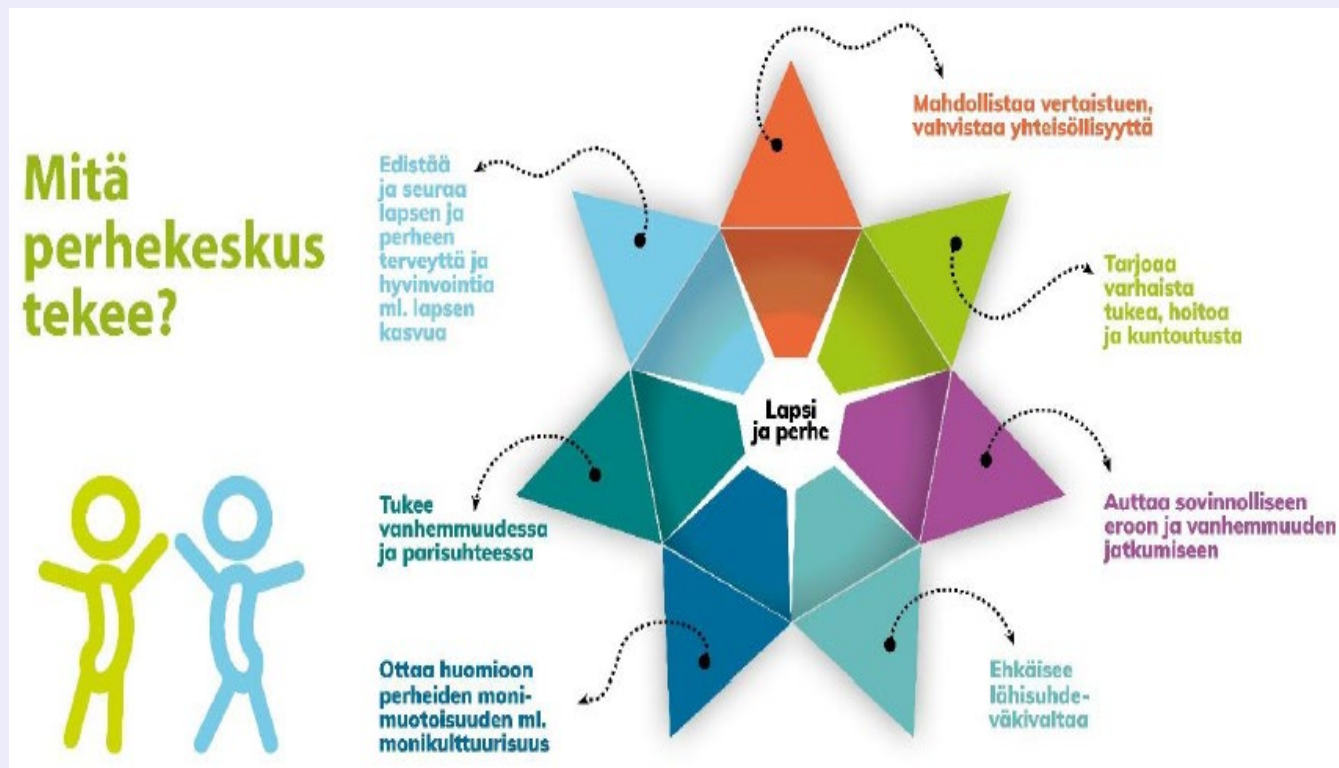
Mitä perhekeskus tekee?

Edistää ja seuraa lapsen ja perheen terveyttä ja hyvinvointia ml. lapsen kasvua

Mahdollistaa vertaistuen, vahvistaa yhteisöllisyyttä

Tarjoaa varhaista tukea, hoitoa ja kuntoutusta

Lapsi ja perhe

Tukee vanhemmuudessa ja parisuhteessa

Auttaa sovinnolliseen eroon ja vanhemmuuden jatkumiseen

Ottaa huomioon perheiden monimuotoisuuden ml. monikulttuurisuus

Ehkäisee lähisuhdeväkivaltaa